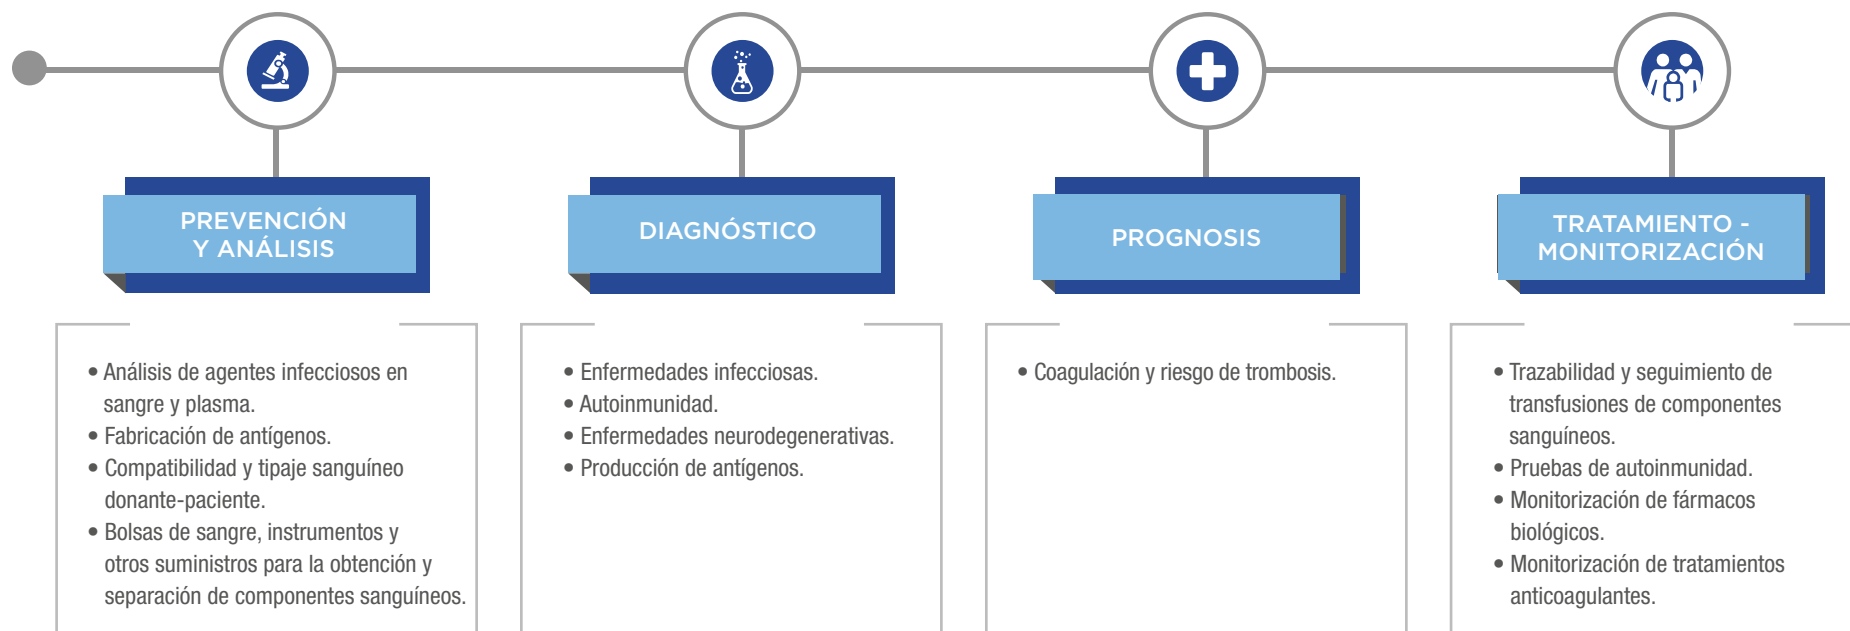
PREVENCIÓN Y ANÁLISIS

• Análisis de agentes infecciosos en sangre y plasma.
• Fabricación de antígenos.
• Compatibilidad y tipaje sanguíneo donante-paciente.
• Bolsas de sangre, instrumentos y otros suministros para la obtención y separación de componentes sanguíneos.

DIAGNÓSTICO

• Enfermedades infecciosas.
• Autoinmunidad.
• Enfermedades neurodegenerativas.
• Producción de antígenos.

PROGNOSIS

• Coagulación y riesgo de trombosis.

TRATAMIENTO - MONITORIZACIÓN

• Trazabilidad y seguimiento de transfusiones de componentes sanguíneos.
• Pruebas de autoinmunidad.
• Monitorización de fármacos biológicos.
• Monitorización de tratamientos anticoagulantes.